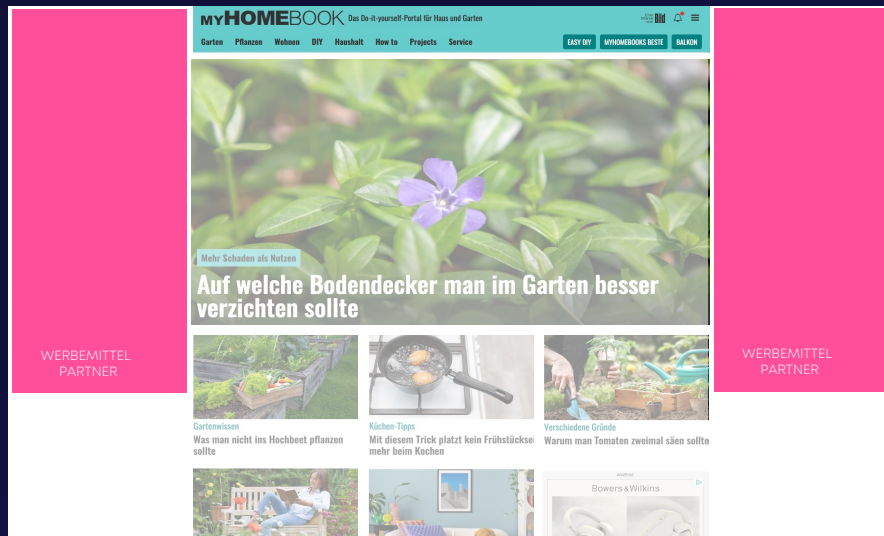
WERBEMITTEL PARTNER

MYHOMEBOOK Das Do-it-yourself-Portal für Haus und Garten

Bild

Garten Pflanzen Wohnen DIY Haushalt How to Projects Service

EASY DIY MYHOMEBOOKS BESTE BALKON

Mehr Schaden als Nutzen

Auf welche Bodendecker man im Garten besser verzichten sollte

Gartenwissen
Was man nicht ins Hochbeet pflanzen sollte

Küchen-Tipps
Mit diesem Trick platzt kein Frühstücksei mehr beim Kochen

Verschiedene Gründe
Warum man Tomaten zweimal säen sollte

Anzeige
Bowers & Wilkins

WERBEMITTEL PARTNER